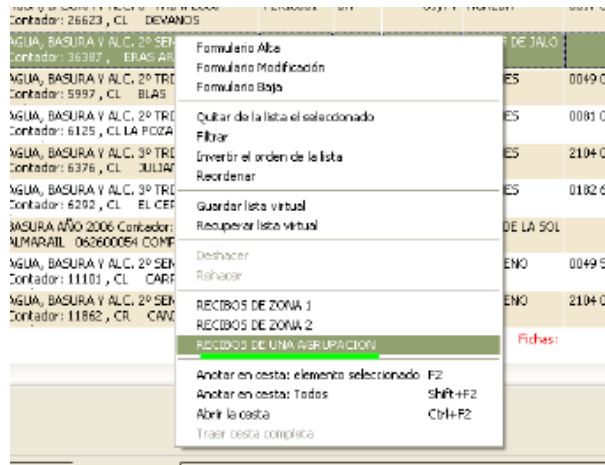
Contador: 26623 , CL DEVANOS
AGUA, BASURA Y ALC. 2º SEN
Contador: 36387 , ERAS AR
E DE JALO
AGUA, BASURA Y ALC. 2º TRI
Contador: 5997 , CL BLAS
ES 0049 C
AGUA, BASURA Y ALC. 2º TRI
Contador: 6125 , CL LA POZA
ES 0081 C
AGUA, BASURA Y ALC. 3º TRI
Contador: 6376 , CL JULIAN
ES 2104 C
AGUA, BASURA Y ALC. 3º TRI
Contador: 6292 , CL EL CER
ES 0182 6
BASURA AÑO 2006 Contador:
ALMARAIL 062600054 COMP
DE LA SOL
AGUA, BASURA Y ALC. 2º SEN
Contador: 11101 , CL CARR
ENO 0049 5
AGUA, BASURA Y ALC. 2º SEN
Contador: 11862 , CR CAN
ENO 2104 C
Fichas:

Formulario Alta
Formulario Modificación
Formulario Baja
Quitar de la lista el seleccionado
Filtrar
Invertir el orden de la lista
Reordenar
Guardar lista virtual
Recuperar lista virtual
Deshacer
Rehacer
RECIBOS DE ZONA 1
RECIBOS DE ZONA 2
RECIBOS DE UNA AGRUPACION
Anotar en cesta: elemento seleccionado F2
Anotar en cesta: Todos Shift+F2
Abrir la cesta Ctrl+F2
Traer cesta completa